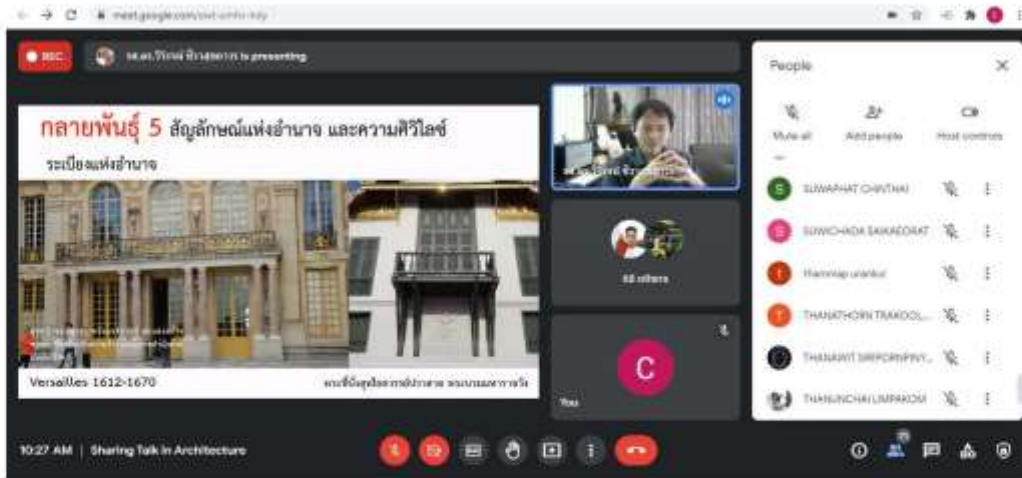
meet.google.com/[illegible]

REC

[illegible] is presenting

กลายพันธุ์ 5 สัญลักษณ์แห่งอำนาจ และความศิวิไลซ์

ระเบียงแห่งอำนาจ

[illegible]

Versailles 1612-1670

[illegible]

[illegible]

68 others

C

You

People

Mute all

Add people

Host controls

SUWAPHAT CHINTHAI

SUWICHADA SAIKAEORAT

Thammap urankul

THANATHORN TRAKOOL...

THANAWIT SIRIPORNPINY...

THANUNCHAI LIMPAKOM

10:27 AM | Sharing Talk in Architecture

75